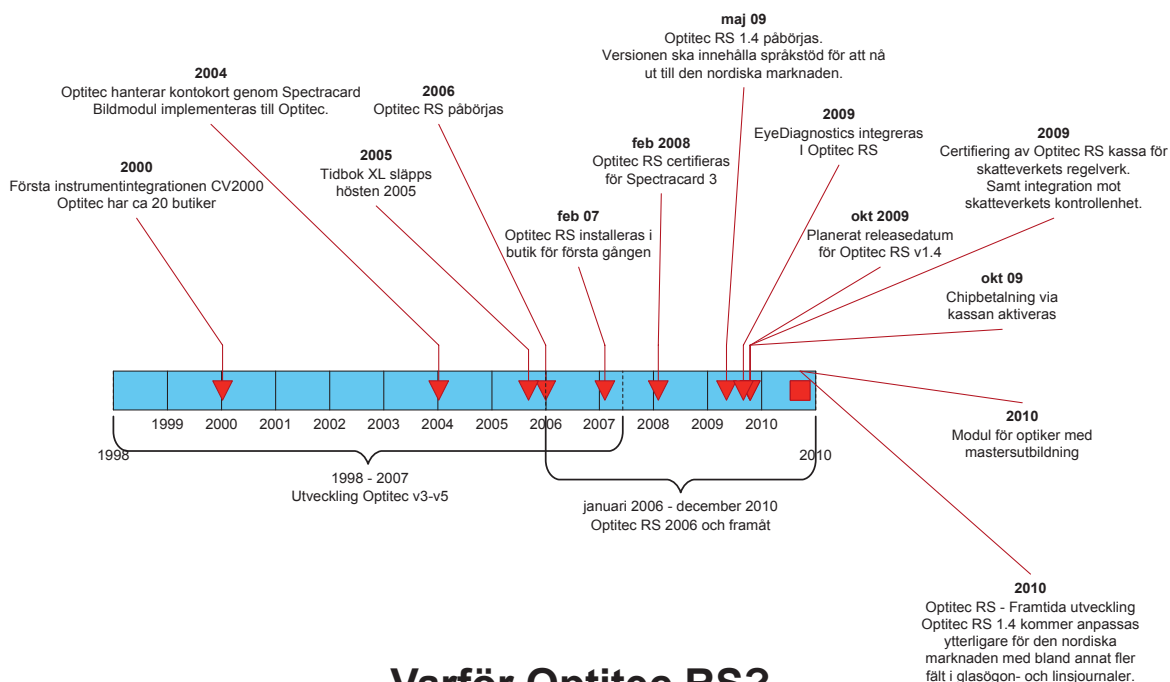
**maj 09**
Optitec RS 1.4 påbörjas.
Versionen ska innehålla språkstöd för att nå ut till den nordiska marknaden.

**2004**
Optitec hanterar kontokort genom Spectracard
Bildmodul implementeras till Optitec.

**2006**
Optitec RS påbörjas

**2009**
EyeDiagnostics integreras I Optitec RS

**2009**
Certifiering av Optitec RS kassa för skatteverkets regelverk.
Samt integration mot skatteverkets kontrollenhet.

**feb 2008**
Optitec RS certifieras för Spectracard 3

**2000**
Första instrumentintegrationen CV2000
Optitec har ca 20 butiker

**2005**
Tidbok XL släpps hösten 2005

**feb 07**
Optitec RS installeras i butik för första gången

**okt 2009**
Planerat releasedatum för Optitec RS v1.4

**okt 09**
Chipbetalning via kassan aktiveras

1999 2000 2001 2002 2003 2004 2005 2006 2007 2008 2009 2010

1998

2010

**2010**
Modul för optiker med mastersutbildning

1998 - 2007
Utveckling Optitec v3-v5

januari 2006 - december 2010
Optitec RS 2006 och framåt

**2010**
Optitec RS - Framtida utveckling
Optitec RS 1.4 kommer anpassas ytterligare för den nordiska marknaden med bland annat fler fält i glasögon- och linsjournaler.

Varför Optitec RS?